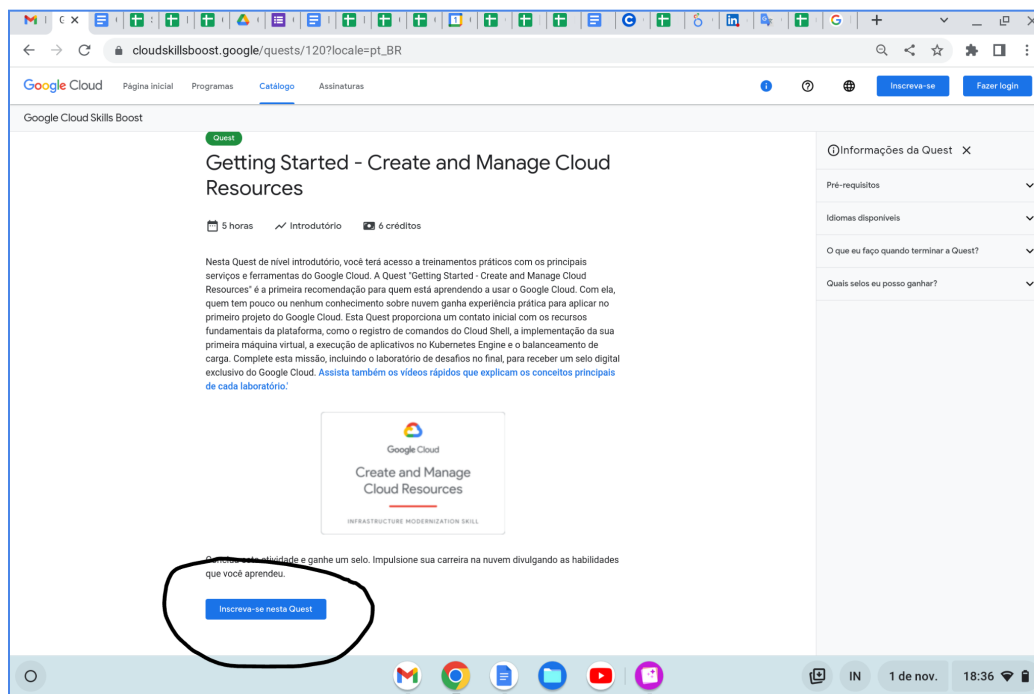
cloudskillsboost.google/quests/120?locale=pt_BR

Google Cloud Página inicial Programas Catálogo Assinaturas Inscreva-se Fazer login

Google Cloud Skills Boost

Quest

Getting Started - Create and Manage Cloud Resources

5 horas Introdutório 6 créditos

Nesta Quest de nível introdutório, você terá acesso a treinamentos práticos com os principais serviços e ferramentas do Google Cloud. A Quest "Getting Started - Create and Manage Cloud Resources" é a primeira recomendação para quem está aprendendo a usar o Google Cloud. Com ela, quem tem pouco ou nenhum conhecimento sobre nuvem ganha experiência prática para aplicar no primeiro projeto do Google Cloud. Esta Quest proporciona um contato inicial com os recursos fundamentais da plataforma, como o registro de comandos do Cloud Shell, a implementação da sua primeira máquina virtual, a execução de aplicativos no Kubernetes Engine e o balanceamento de carga. Complete esta missão, incluindo o laboratório de desafios no final, para receber um selo digital exclusivo do Google Cloud. Assista também os vídeos rápidos que explicam os conceitos principais de cada laboratório.

Google Cloud
Create and Manage Cloud Resources
INFRASTRUCTURE MODERNIZATION SKILL

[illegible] atividade e ganhe um selo. Impulsione sua carreira na nuvem divulgando as habilidades que você aprendeu.

Inscreva-se nesta Quest

Informações da Quest
Pré-requisitos
Idiomas disponíveis
O que eu faço quando terminar a Quest?
Quais selos eu posso ganhar?

IN 1 de nov. 18:36